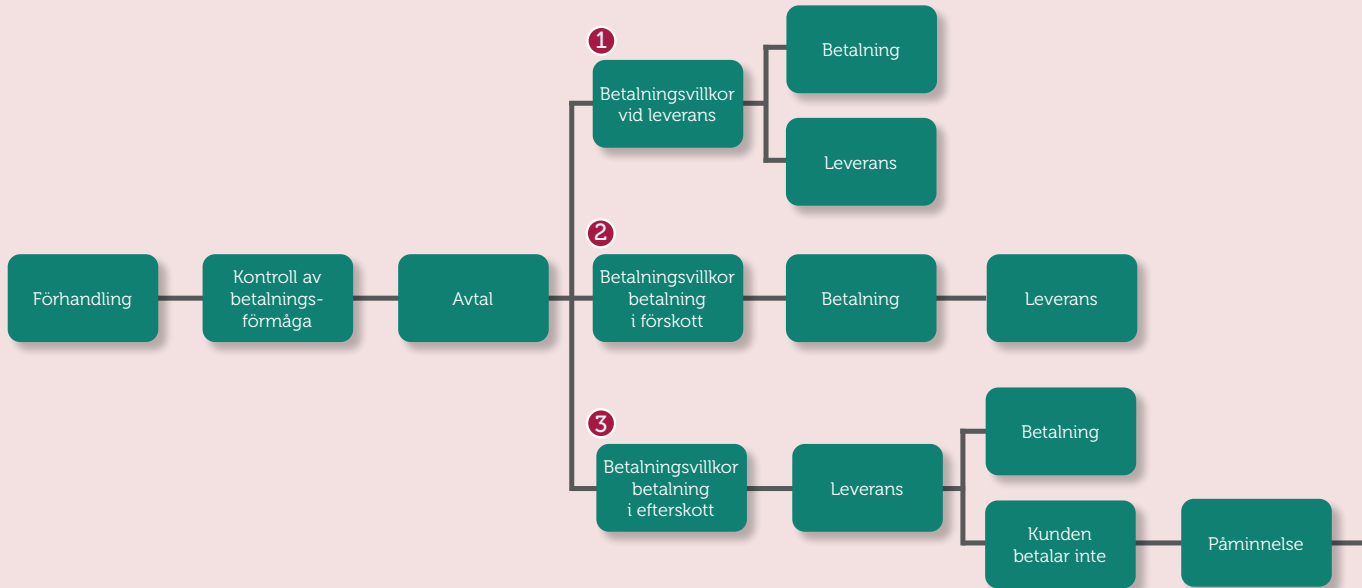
Förhandling

Kontroll av betalningsförmåga

Avtal

1

Betalningsvillkor vid leverans

Betalning

Leverans

2

Betalningsvillkor betalning i förskott

Betalning

Leverans

3

Betalningsvillkor betalning i efterskott

Leverans

Betalning

Kunden betalar inte

Påminnelse